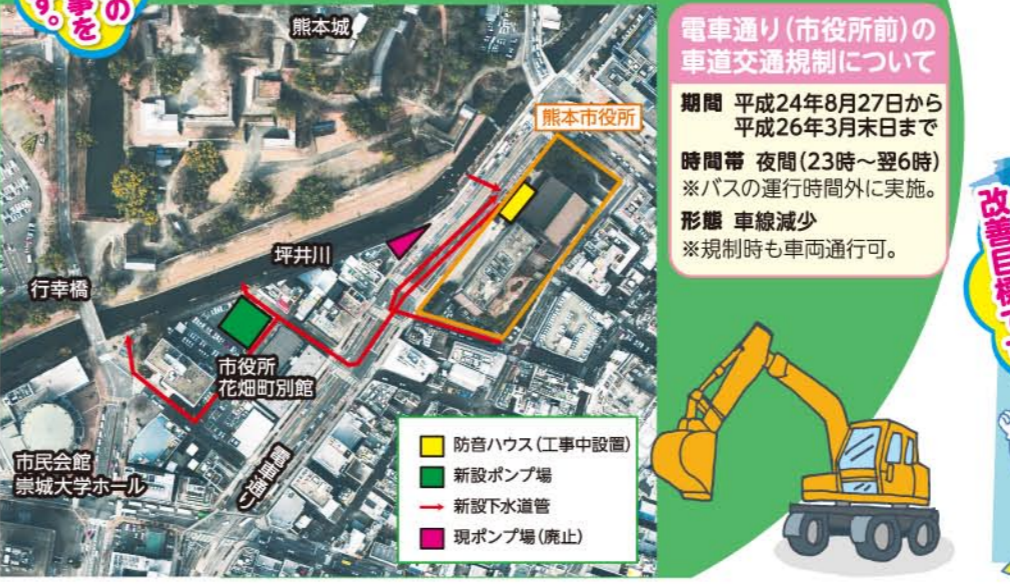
す。事を の

熊本城

熊本市役所

坪井川

行幸橋

市役所
花畑町別館

市民会館
崇城大学ホール

電車通り

| | |
|---|---|
| | 防音ハウス（工事中設置） |
| | 新設ポンプ場 |
| → | 新設下水道管 |
| | 現ポンプ場（廃止） |

電車通り（市役所前）の
車道交通規制について

期間 平成24年8月27日から
平成26年3月末日まで

時間帯 夜間（23時～翌6時）
※バスの運行時間外に実施。

形態 車線減少
※規制時も車両通行可。

改善目標